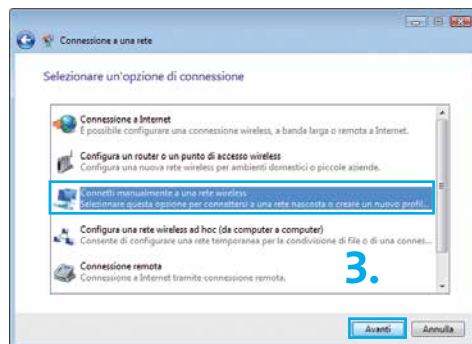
Connessione a una rete

Selezionare un'opzione di connessione

Connessione a Internet
È possibile configurare una connessione wireless, a banda larga o remota a Internet.

Configura un router o un punto di accesso wireless
Configura una nuova rete wireless per ambienti domestici o piccole aziende.

Connetti manualmente a una rete wireless
Selezionare questa opzione per connettersi a una rete nascosta o creare un nuovo profil...

Configura una rete wireless ad hoc (da computer a computer)
Consente di configurare una rete temporanea per la condivisione di file o di una connes...

Connessione remota
Connessione a Internet tramite connessione remota.

3.

Avanti
Annulla